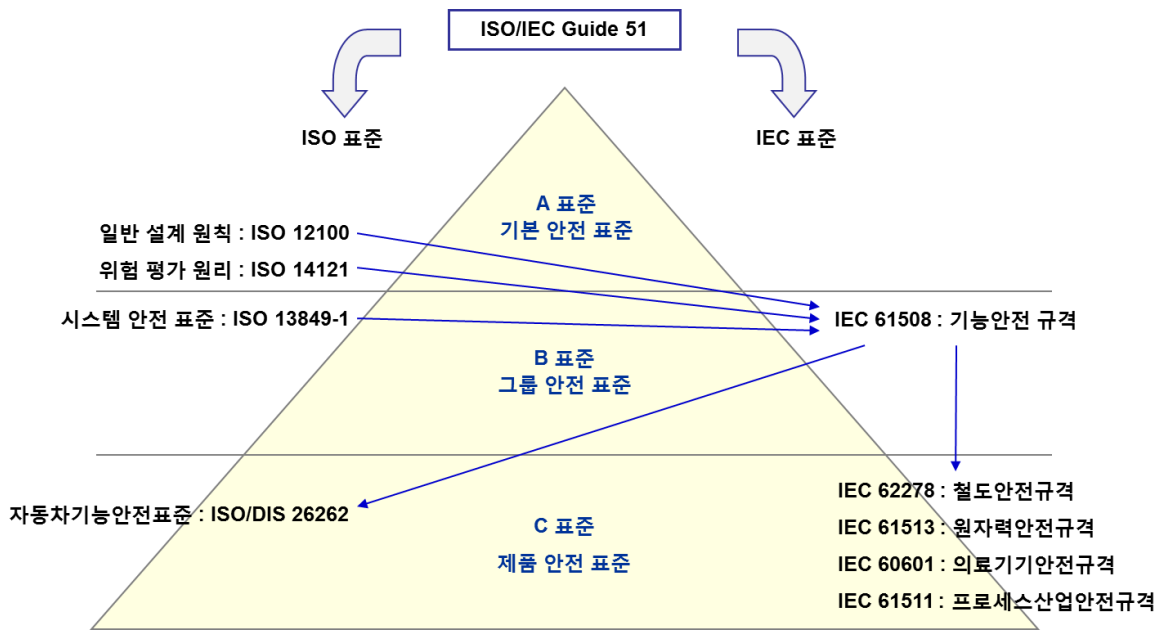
ISO/IEC Guide 51

ISO 표준

IEC 표준

A 표준
기본 안전 표준

일반 설계 원칙 : ISO 12100

위험 평가 원리 : ISO 14121

시스템 안전 표준 : ISO 13849-1

IEC 61508 : 기능안전 규격

B 표준
그룹 안전 표준

자동차기능안전표준 : ISO/DIS 26262

C 표준
제품 안전 표준

IEC 62278 : 철도안전규격

IEC 61513 : 원자력안전규격

IEC 60601 : 의료기기안전규격

IEC 61511 : 프로세스산업안전규격